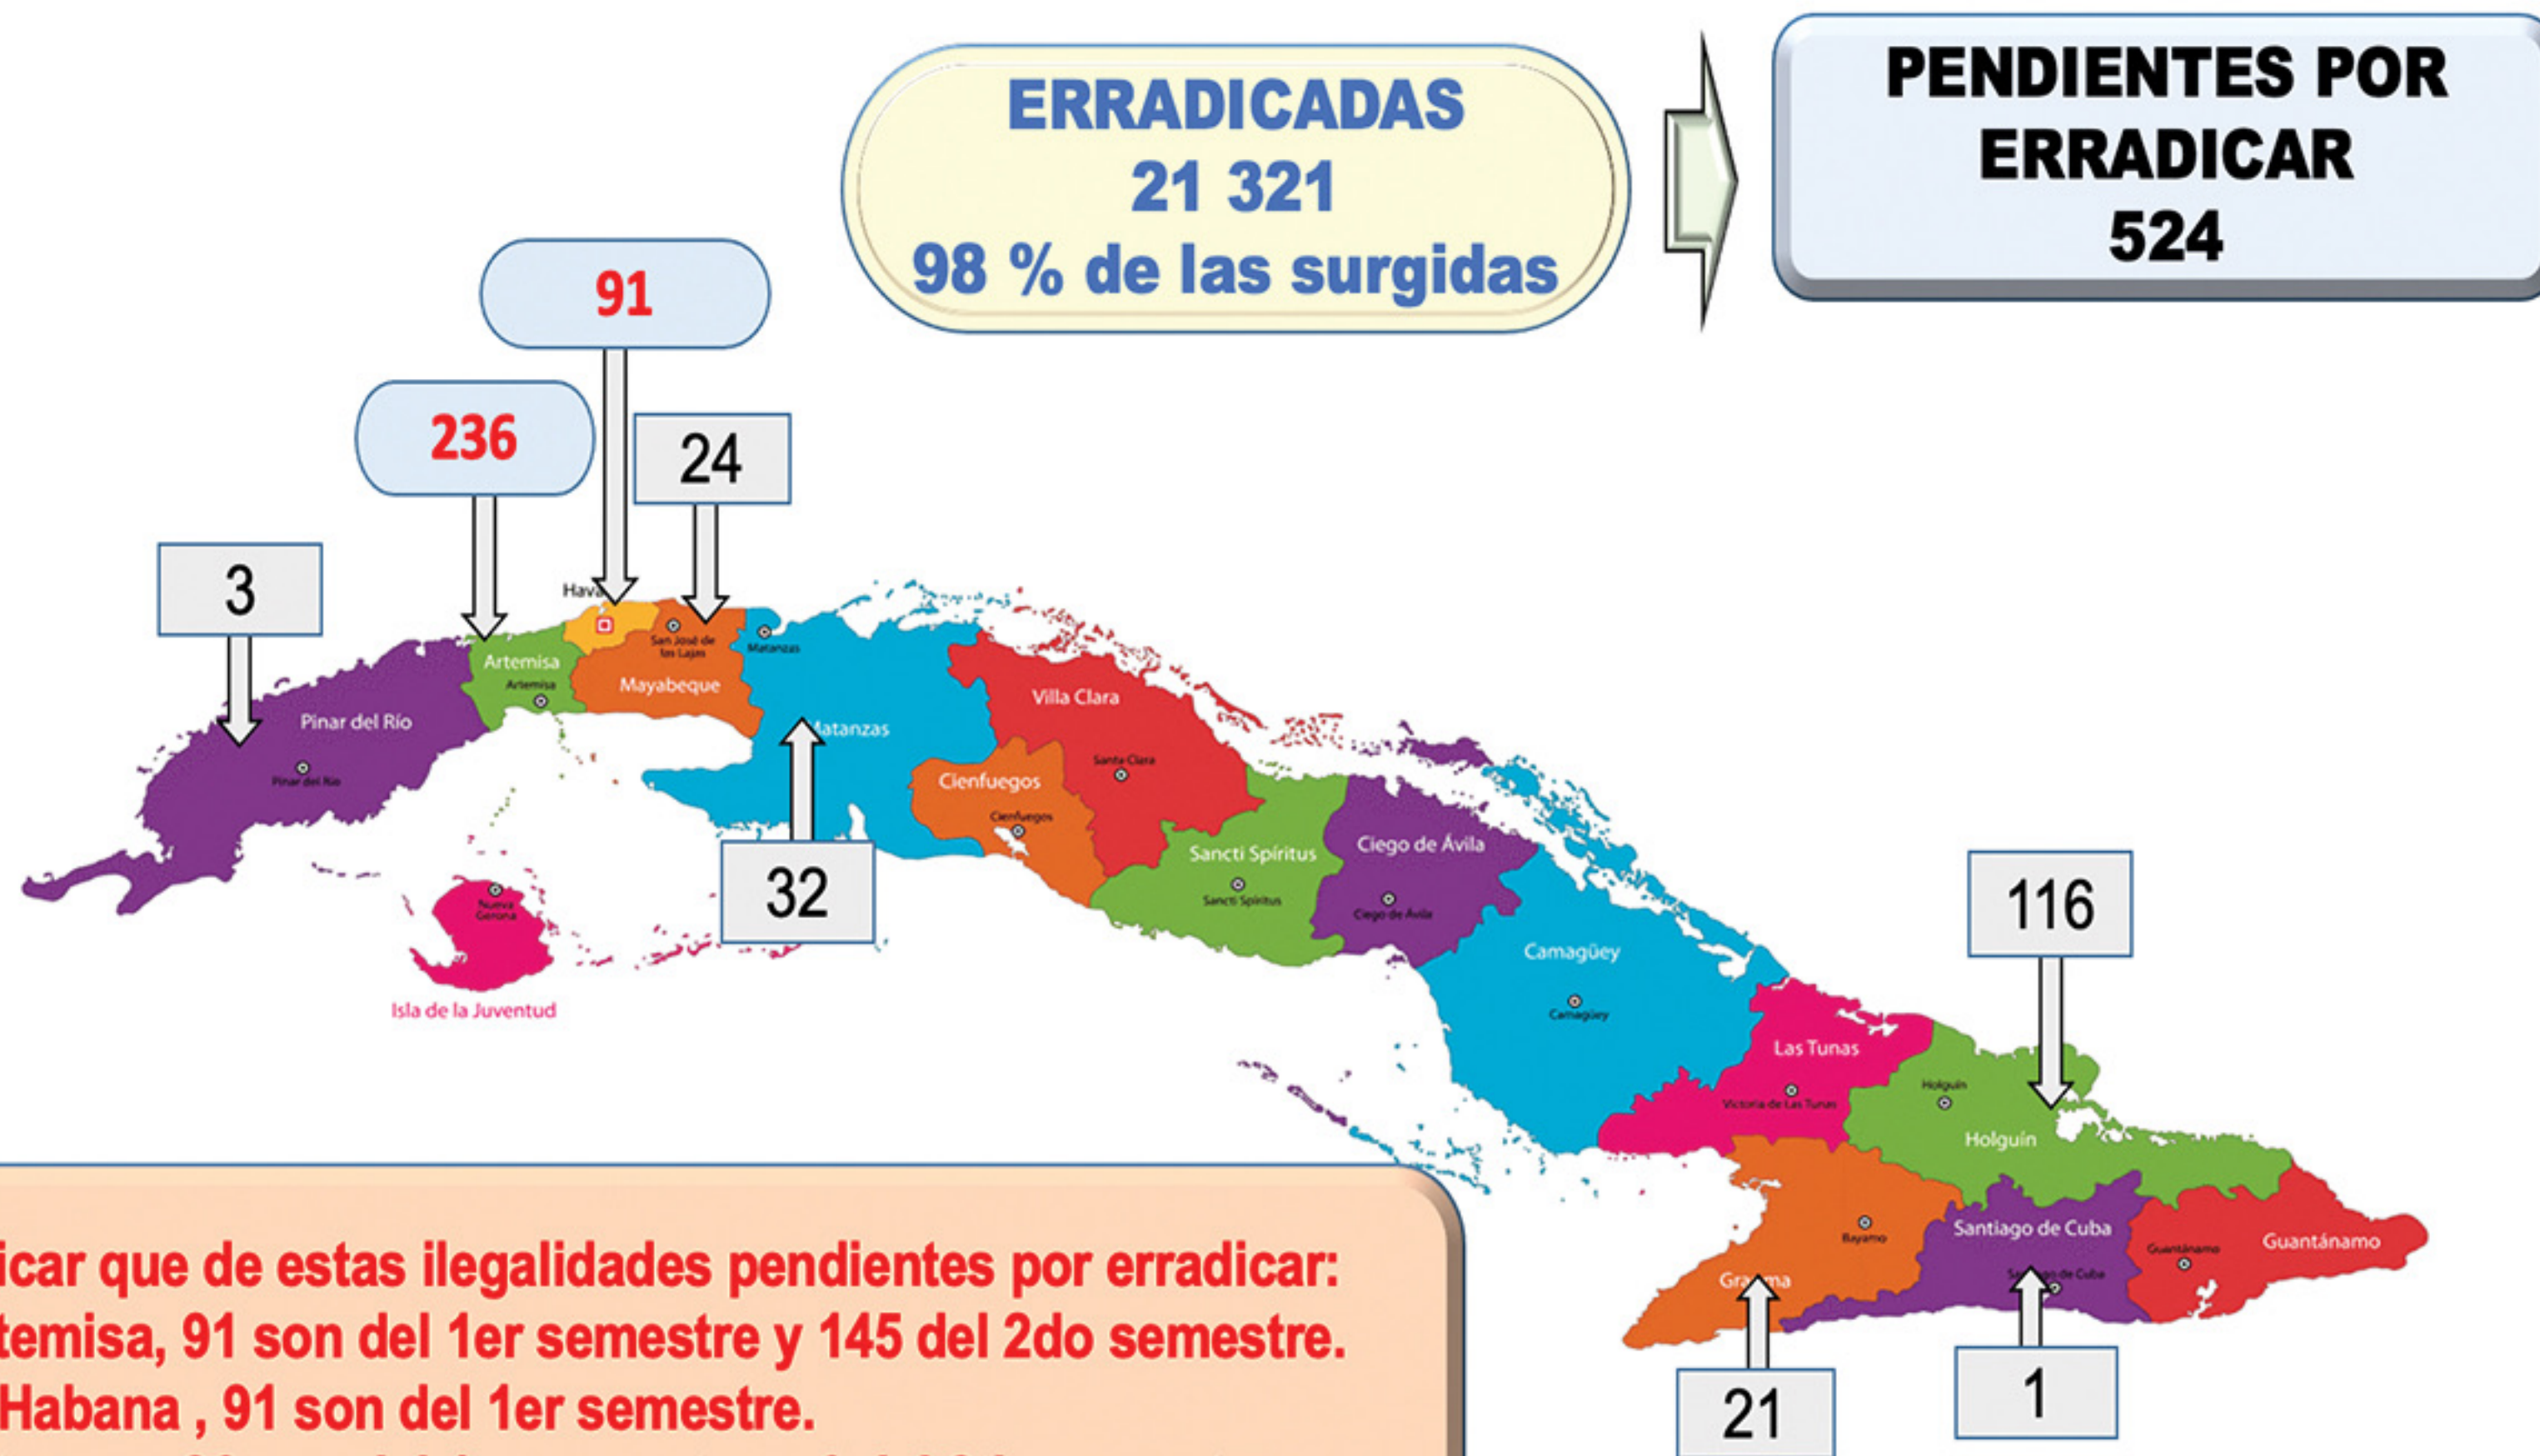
ERRADICADAS
21 321
98 % de las surgidas

PENDIENTES POR ERRADICAR
524

91

236

24

3

Hava

Artemisa
Artemisa

San José de las Lajas

Matanzas

Mayabeque

Pinar del Río
Pinar del Río

Matanzas

Villa Clara
Santa Clara

Cienfuegos
Cienfuegos

Sancti Spíritus
Sancti Spíritus

Ciego de Ávila
Ciego de Ávila

32

Nueva Gerona

Isla de la Juventud

116

Camagüey
Camagüey

Las Tunas
Victoria de Las Tunas

Holguín
Holguín

Bayamo

Granma

Santiago de Cuba
Santiago de Cuba

Guantánamo
Guantánamo

21

1

icar que de estas ilegalidades pendientes por erradicar:
temisa, 91 son del 1er semestre y 145 del 2do semestre.
Habana , 91 son del 1er semestre.
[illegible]